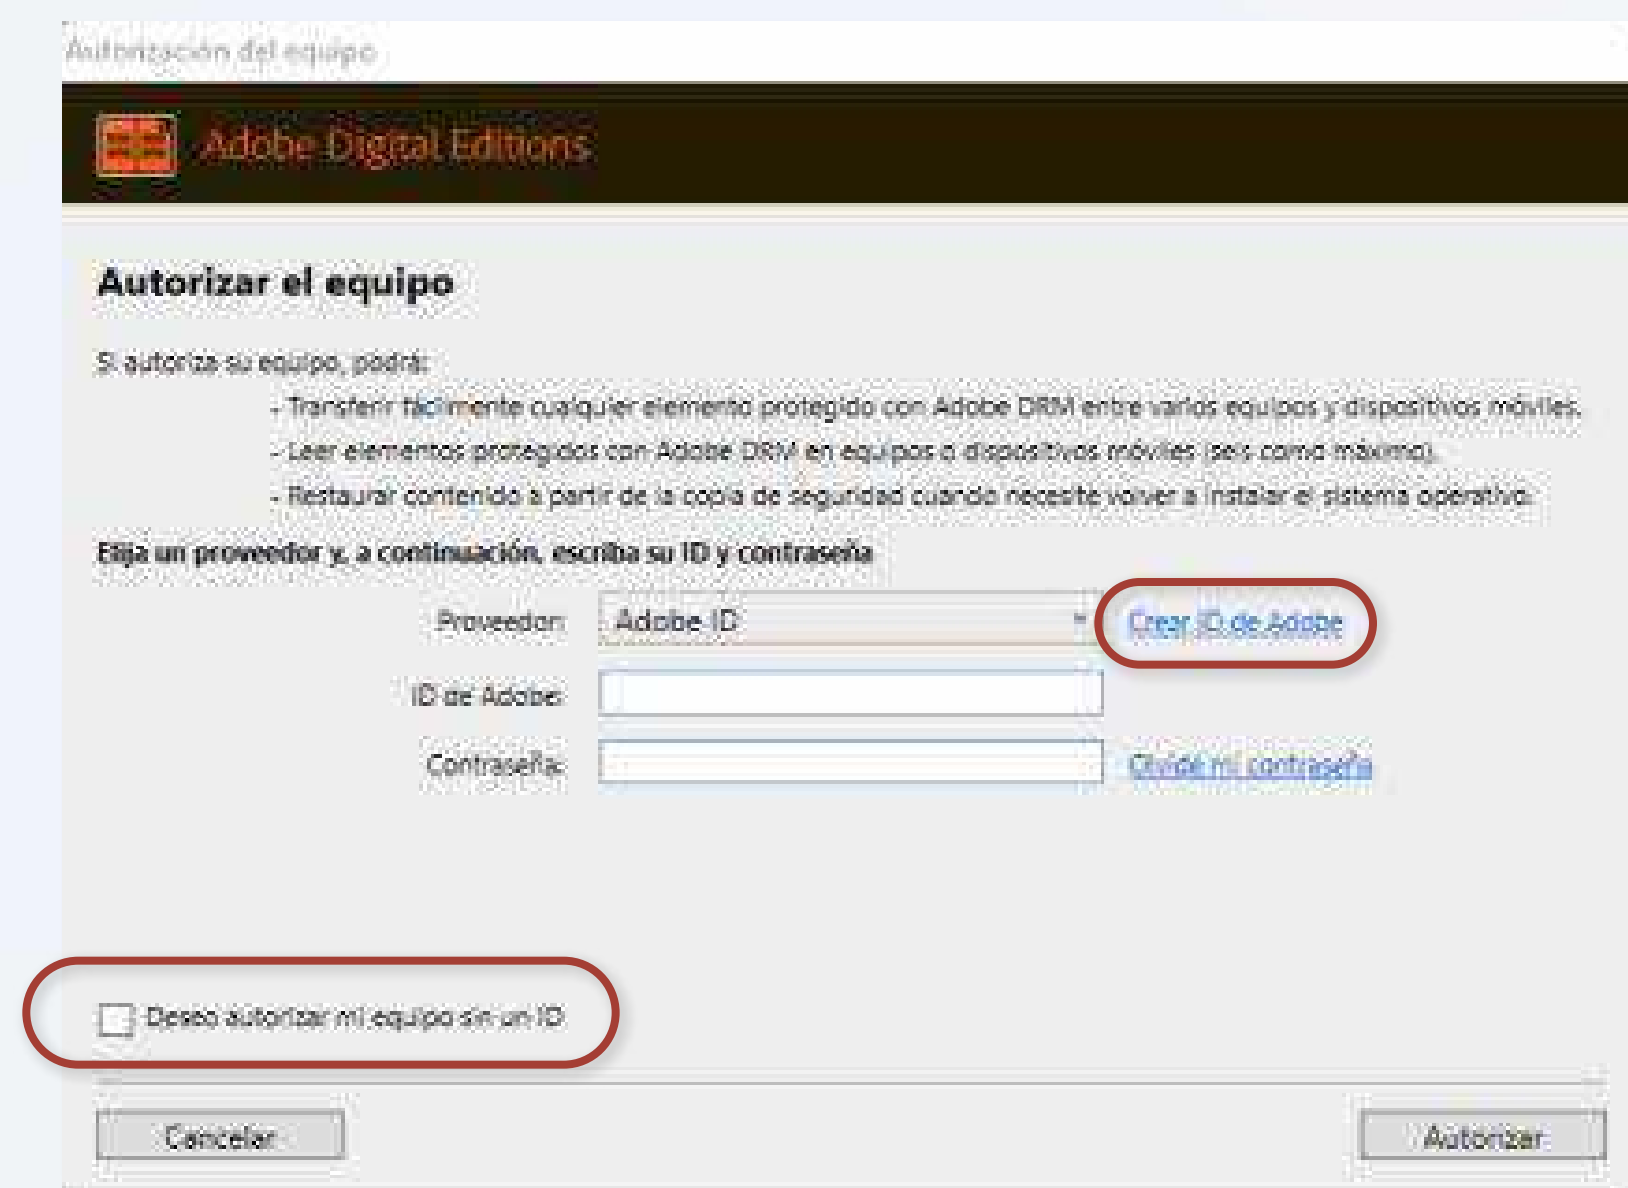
Autorización del equipo

Adobe Digital Editions

Autorizar el equipo

Si autoriza su equipo, podrá:

- Transferir fácilmente cualquier elemento protegido con Adobe DRM entre varios equipos y dispositivos móviles.
- Leer elementos protegidos con Adobe DRM en equipos o dispositivos móviles (seis como máximo).
- Restaurar contenido a partir de la copia de seguridad cuando necesite volver a instalar el sistema operativo.

Elija un proveedor y, a continuación, escriba su ID y contraseña

Proveedor: Adobe ID
Crear ID de Adobe

ID de Adobe:

Contraseña:
Olvidé mi contraseña

Deseo autorizar mi equipo sin un ID

Cancelar

Autorizar